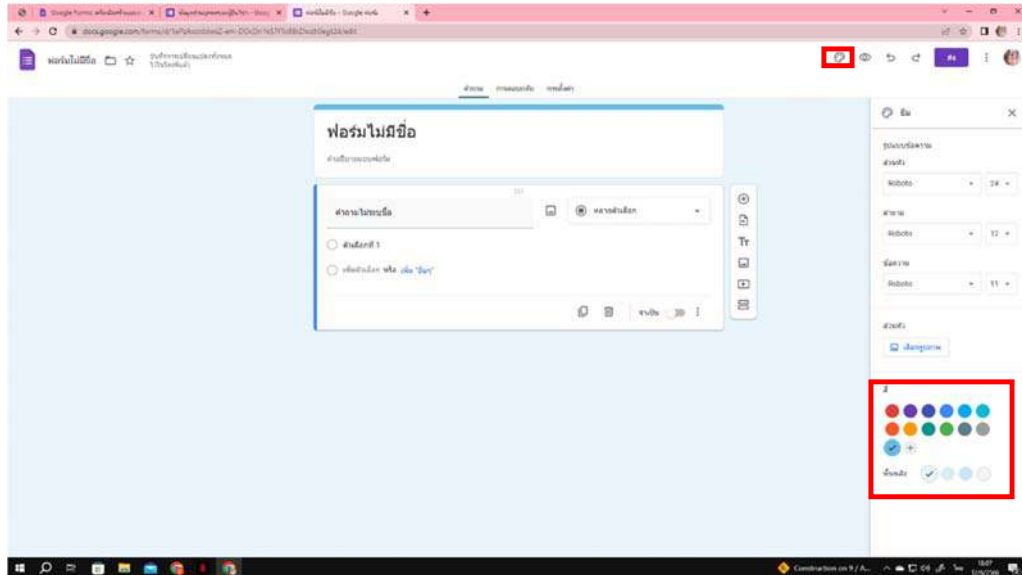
ฟอร์มไม่มีชื่อ

คำถาม การตอบกลับ การตั้งค่า

ฟอร์มไม่มีชื่อ

คำอธิบายแบบฟอร์ม

คำถามไม่มีชื่อ

หลายตัวเลือก

ตัวเลือกที่ 1

เพิ่มตัวเลือก หรือ เพิ่ม "อื่นๆ"

จำเป็น

Tr

ธีม

รูปแบบข้อความ

ส่วนหัว

Roboto

24

คำถาม

Roboto

12

ข้อความ

Roboto

11

ส่วนหัว

เลือกรูปภาพ

สี

พื้นหลัง

ส่ง

Construction on 9 / A...